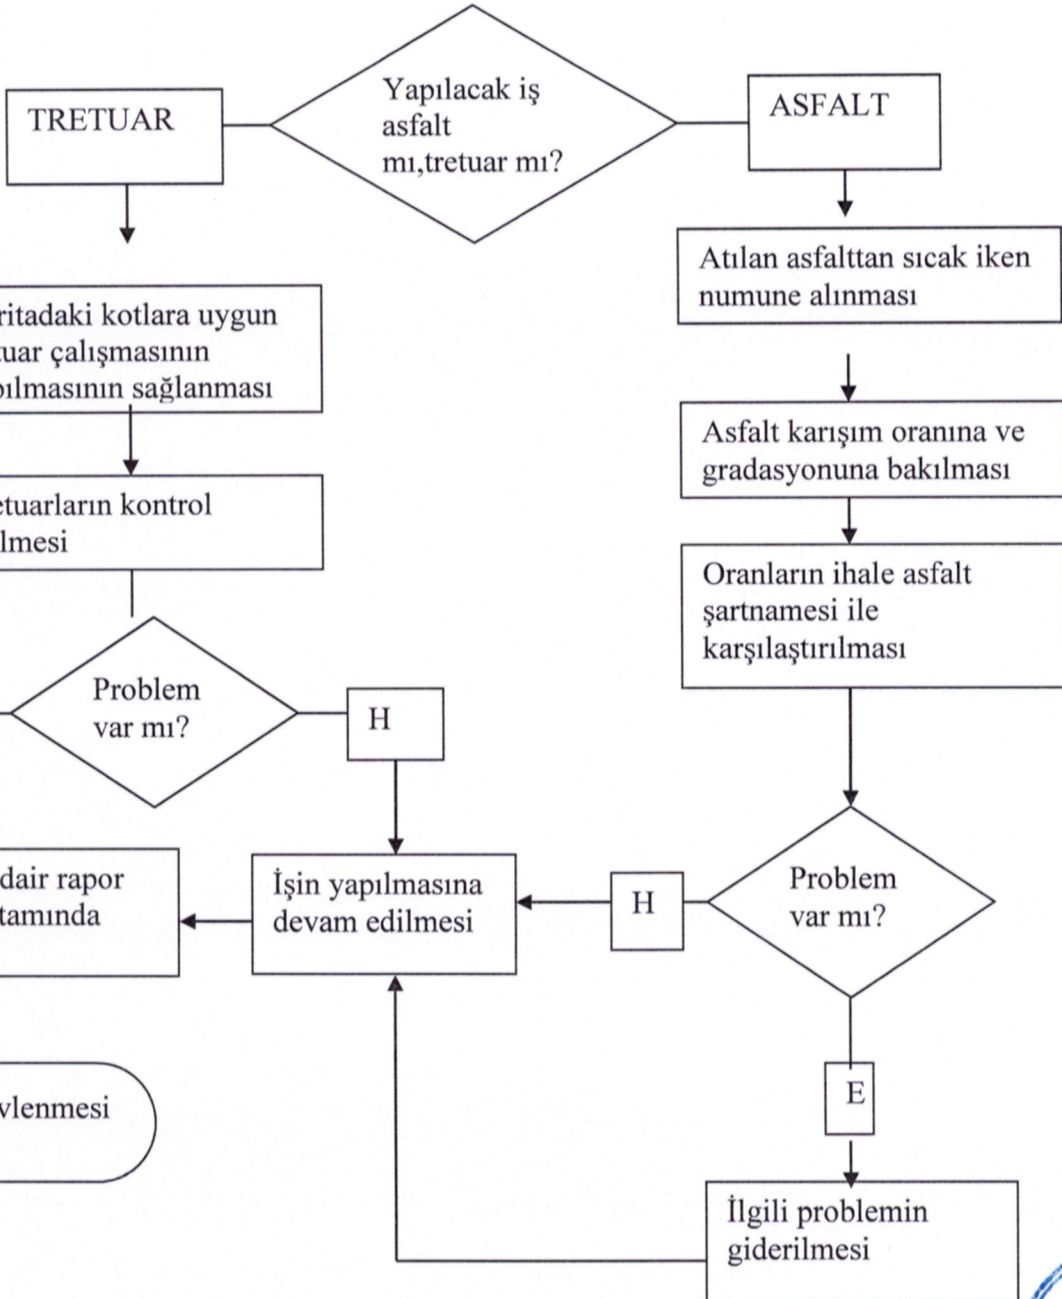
TRETUAR

Yapılacak iş asfalt mı,tretuar mı?

ASFALT

ritadaki kotlara uygun tuar çalışmasının pılmasının sağlanması

Atılan asfalttan sıcak iken numune alınması

Asfalt karışım oranına ve gradasyonuna bakılması

etuarların kontrol ilmesi

Oranların ihale asfalt şartnamesi ile karşılaştırılması

Problem var mı?

H

dair rapor tamında

İşin yapılmasına devam edilmesi

H

Problem var mı?

vlenmesi

E

İlgili problemin giderilmesi